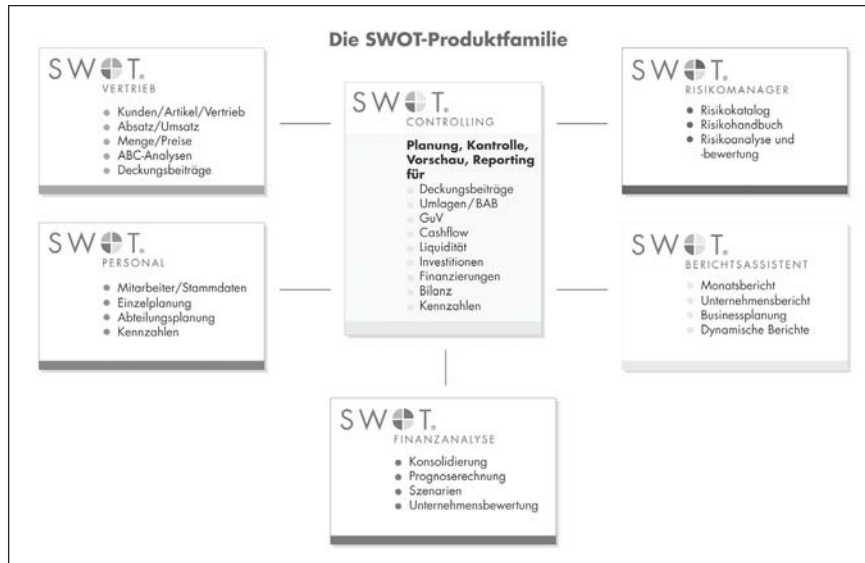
Die SWOT-Produktfamilie

SWOT.
VERTRIEB
- Kunden/Artikel/Vertrieb
- Absatz/Umsatz
- Menge/Preise
- ABC-Analysen
- Deckungsbeiträge

SWOT.
CONTROLLING
Planung, Kontrolle, Vorschau, Reporting für
- Deckungsbeiträge
- Umlagen/BAB
- GuV
- Cashflow
- Liquidität
- Investitionen
- Finanzierungen
- Bilanz
- Kennzahlen

SWOT.
RISIKOMANAGER
- Risikokatalog
- Risikohandbuch
- Risikoanalyse und -bewertung

SWOT.
PERSONAL
- Mitarbeiter/Stammdaten
- Einzelplanung
- Abteilungsplanung
- Kennzahlen

SWOT.
BERICHTSASSISTENT
- Monatsbericht
- Unternehmensbericht
- Businessplanung
- Dynamische Berichte

SWOT.
FINANZANALYSE
- Konsolidierung
- Prognoserechnung
- Szenarien
- Unternehmensbewertung